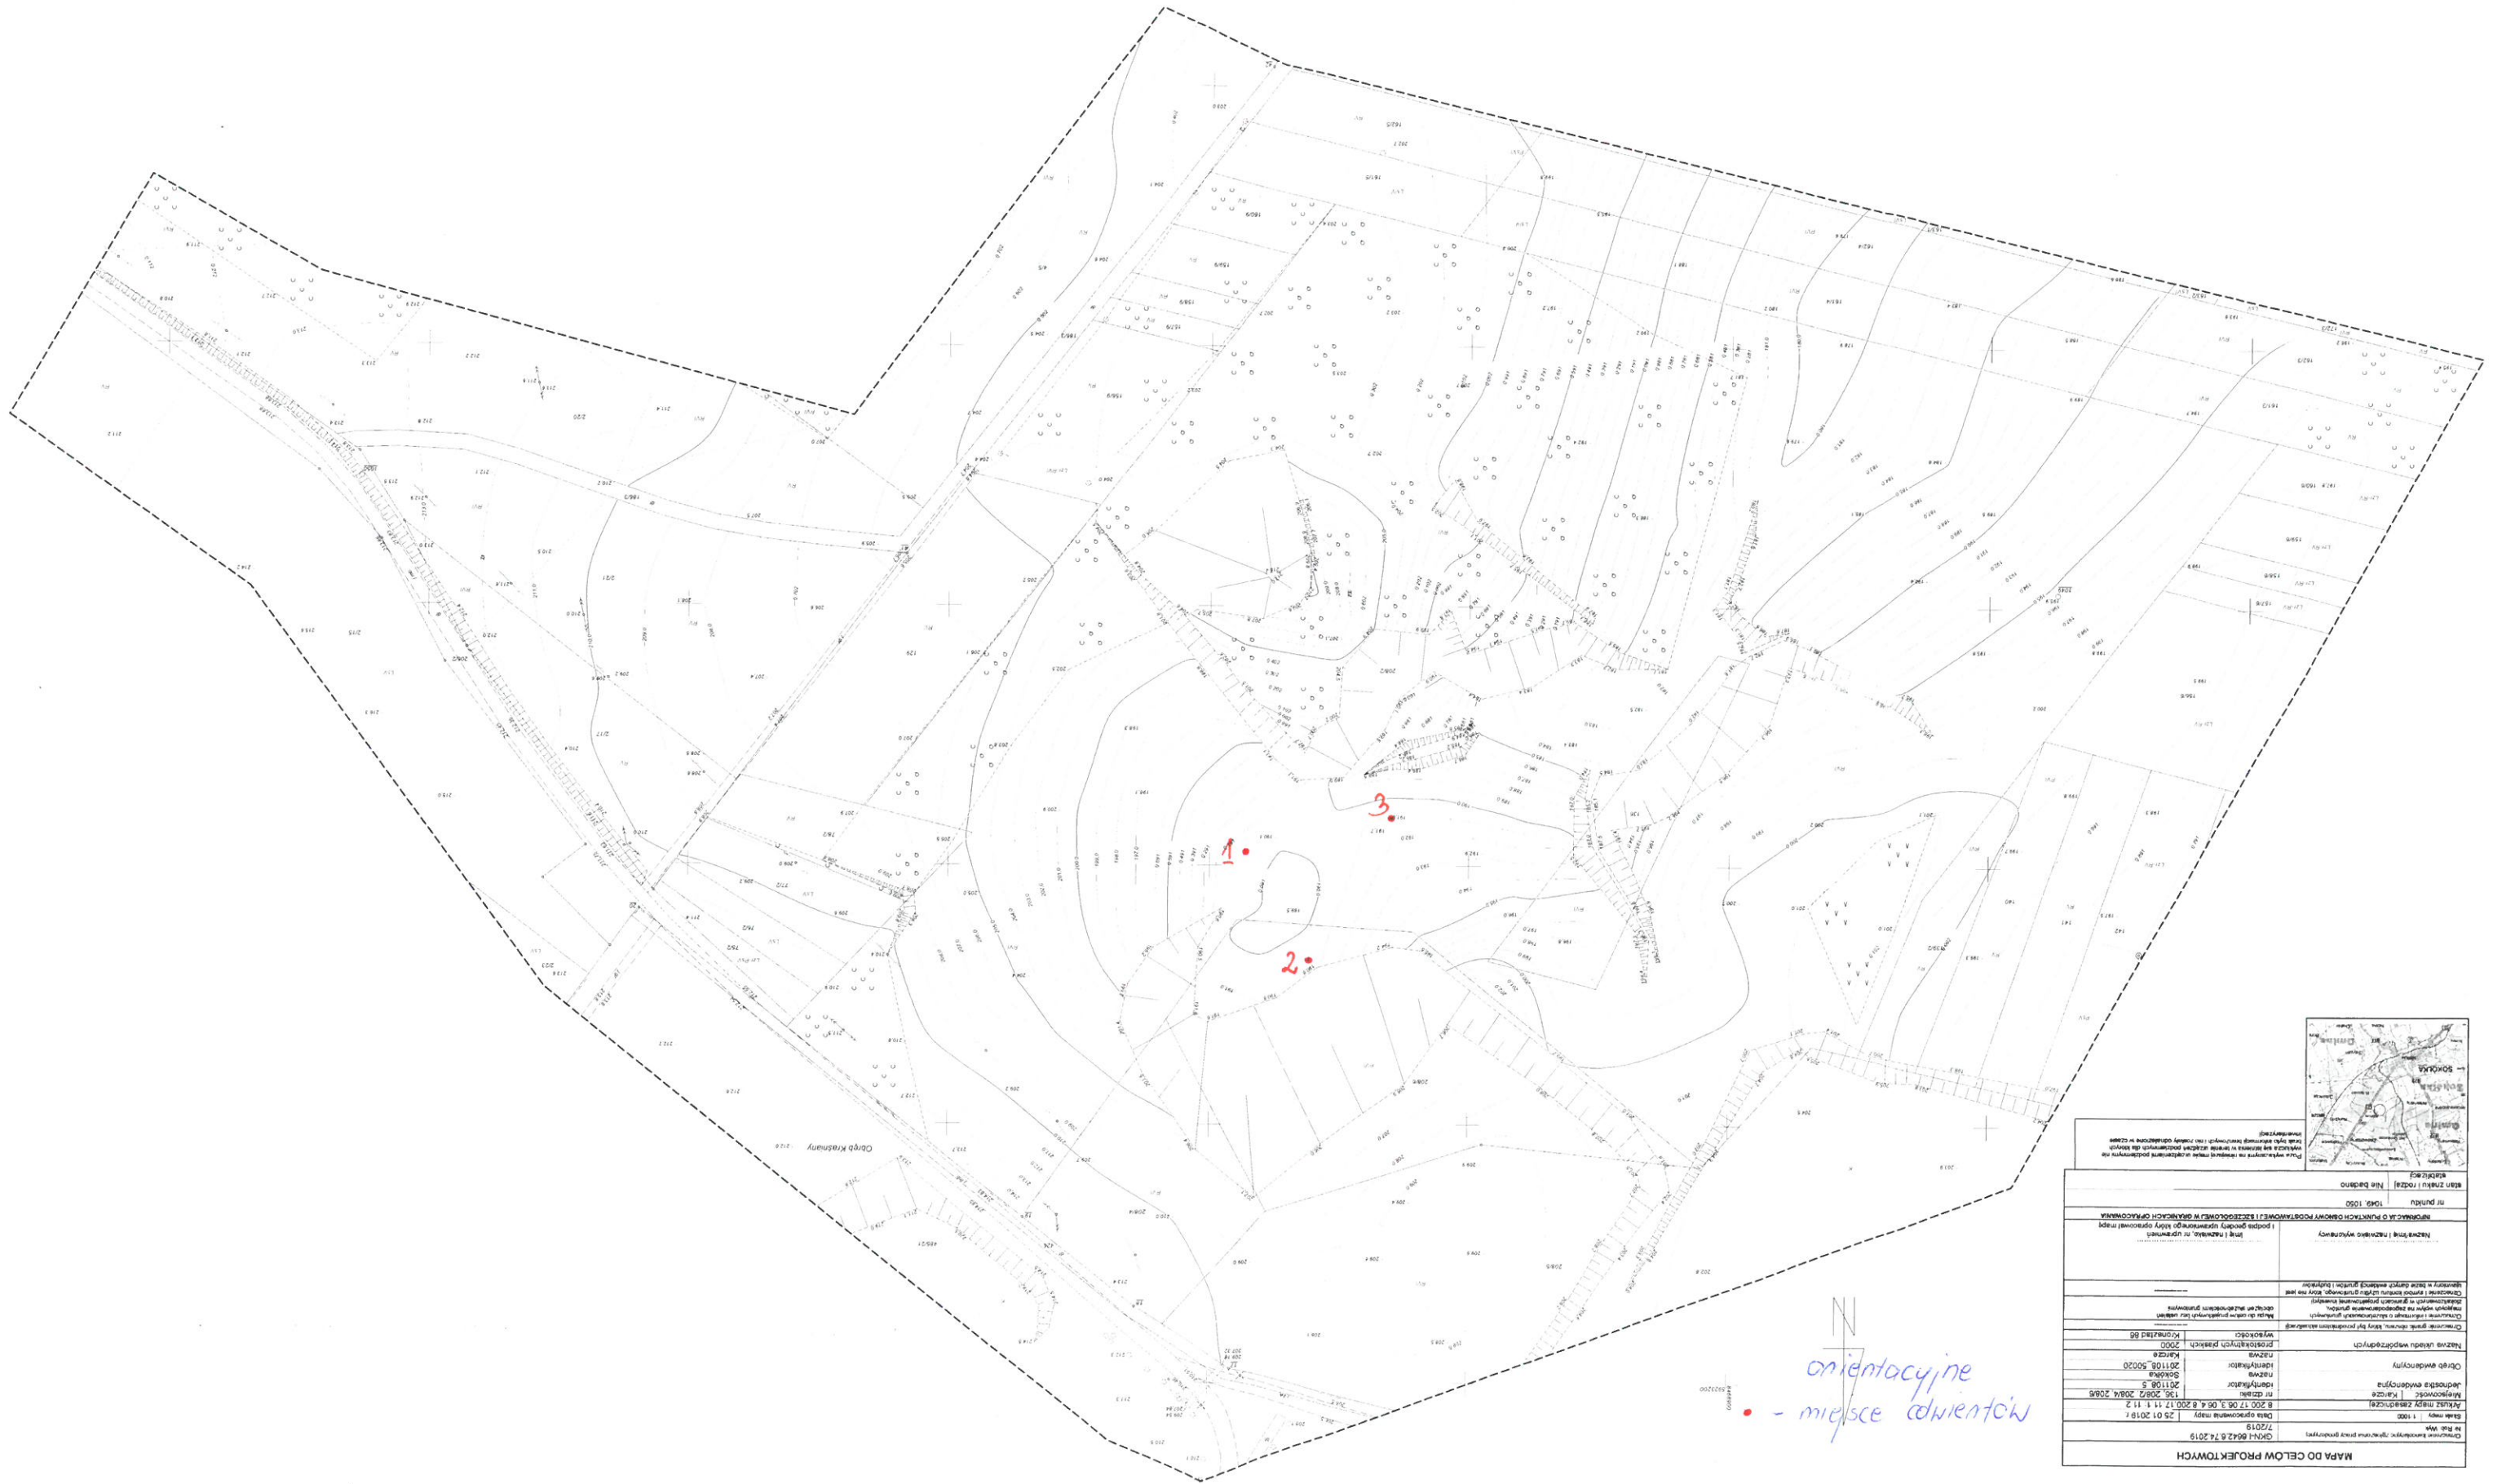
1
2
3
N
orientacyjne
- miejsce odwiertów

Obręb Krasnany

MAPA DO CELÓW PROJEKTOWYCH

| | |
|---|---|
| Oznaczenie ewidencyjne, zgłoszenia pracy geodezyjnej | GKN-I.6642.6.74.2019 |
| Skala mapy 1:1000 | Data opracowania mapy 25.01.2019 r. |
| Arkusz mapy zasadniczej | 6.200.17.06.3.06.4, 6.200.17.11.1.11.2 |
| Miejscowość | Karcze nr działki 136, 208/2, 208/4, 208/5 |
| Jednostka ewidencyjna | nazwa Sokółka, identyfikator 201108_5 |
| Obręb ewidencyjny | nazwa Karcze, identyfikator 201108_5.0020 |
| Nazwa układu współrzędnych | prostokątnych płaskich 2000, wysokości Kronsztad 86 |

INFORMACJA O PUNKTACH OSNOWY PODSTAWOWEJ I SZCZEGÓŁOWEJ W GRANICACH OPRACOWANIA

| nr punktu | 1049, 1050 |
|---|---|
| stan znaku i rodzaj stabilizacji | Nie badano |

SOKÓŁKA